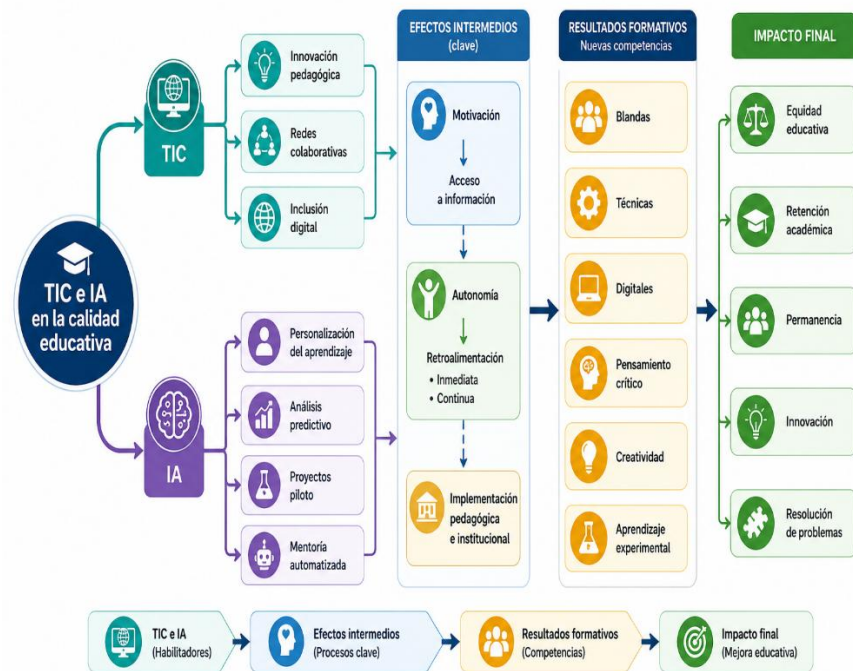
TIC e IA en la calidad educativa

TIC

Innovación pedagógica

Redes colaborativas

Inclusión digital

IA

Personalización del aprendizaje

Análisis predictivo

Proyectos piloto

Mentoría automatizada

EFECTOS INTERMEDIOS (clave)

Motivación

Acceso a información

Autonomía

Retroalimentación
• Inmediata
• Continua

Implementación pedagógica e institucional

RESULTADOS FORMATIVOS
Nuevas competencias

Blandas

Técnicas

Digitales

Pensamiento crítico

Creatividad

Aprendizaje experimental

IMPACTO FINAL

Equidad educativa

Retención académica

Permanencia

Innovación

Resolución de problemas

TIC e IA (Habilitadores)

Efectos intermedios (Procesos clave)

Resultados formativos (Competencias)

Impacto final (Mejora educativa)